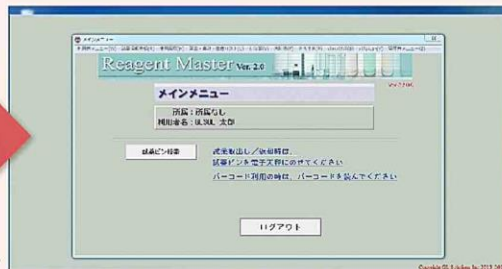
メインメニュー
Reagent Master Ver. 2.0
メインメニュー
所属：所属なし
利用者名：試薬　太郎
試薬ビン検索
試薬取出し／収納時は、試薬ビンを電子天秤にのせてください
バーコード利用の時は、バーコードを読んでください
ログアウト
Copyright(C) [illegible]